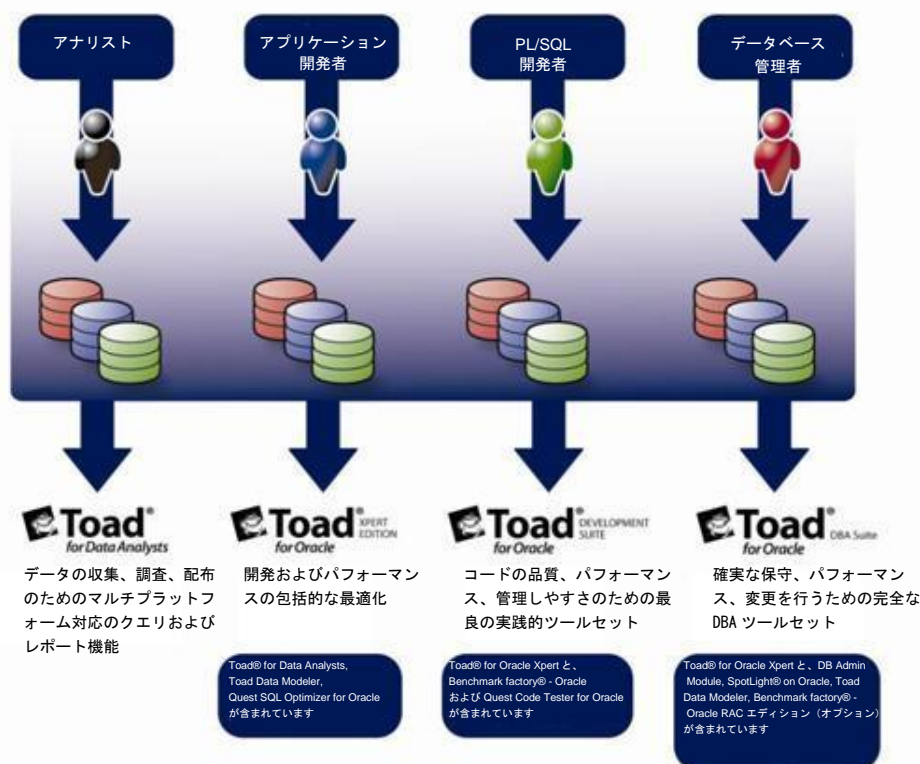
アナリスト

アプリケーション開発者

PL/SQL 開発者

データベース管理者

Toad® for Data Analysts

データの収集、調査、配布のためのマルチプラットフォーム対応のクエリおよびレポート機能

Toad® for Oracle XPERT EDITION

開発およびパフォーマンスの包括的な最適化

Toad® for Data Analysts, Toad Data Modeler, Quest SQL Optimizer for Oracle が含まれています

Toad® for Oracle DEVELOPMENT SUITE

コードの品質、パフォーマンス、管理しやすさのための最良の実践的ツールセット

Toad® for Oracle Xpert と、Benchmark factory® - Oracle および Quest Code Tester for Oracle が含まれています

Toad® for Oracle DBA Suite

確実な保守、パフォーマンス、変更を行うための完全な DBA ツールセット

Toad® for Oracle Xpert と、DB Admin Module, SpotLight® on Oracle, Toad Data Modeler, Benchmark factory® - Oracle RAC エディション（オプション）が含まれています